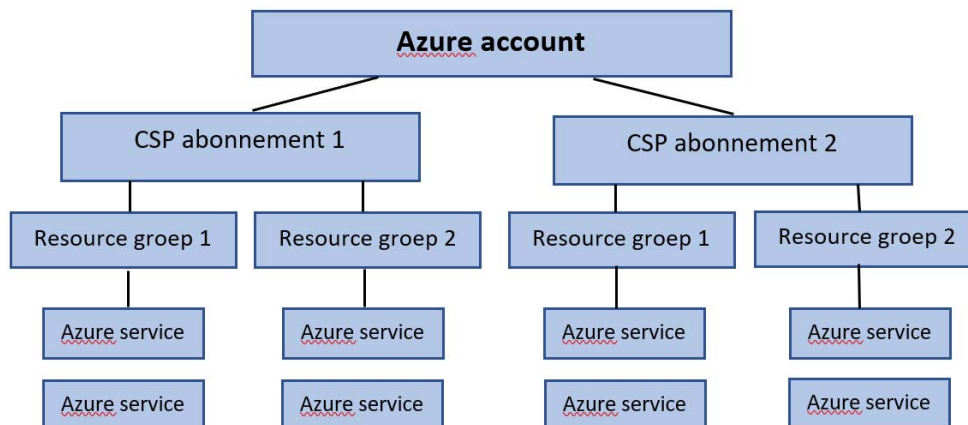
Azure account

CSP abonnement 1

CSP abonnement 2

Resource groep 1

Resource groep 2

Resource groep 1

Resource groep 2

Azure service

Azure service

Azure service

Azure service

Azure service

Azure service

Azure service

Azure service